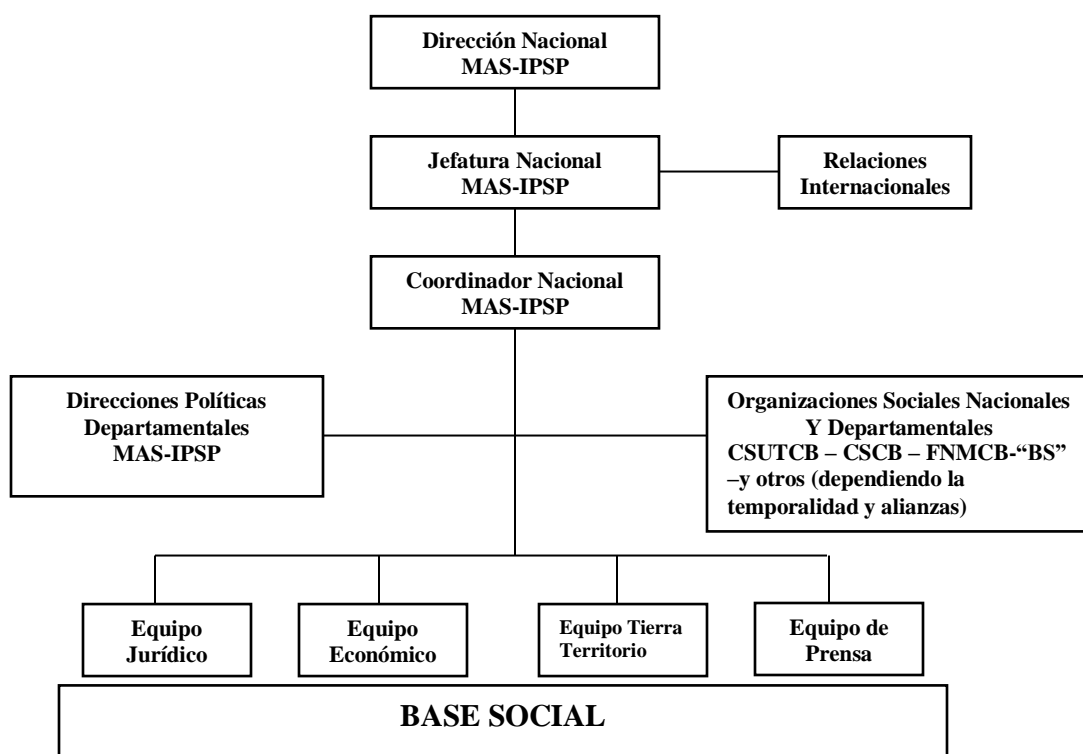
Dirección Nacional
MAS-IPSP

Jefatura Nacional
MAS-IPSP

Relaciones
Internacionales

Coordinador Nacional
MAS-IPSP

Direcciones Políticas
Departamentales
MAS-IPSP

Organizaciones Sociales Nacionales
Y Departamentales
CSUTCB – CSCB – FNMCB-"BS"
–y otros (dependiendo la temporalidad y alianzas)

Equipo
Jurídico

Equipo
Económico

Equipo Tierra
Territorio

Equipo de
Prensa

BASE SOCIAL